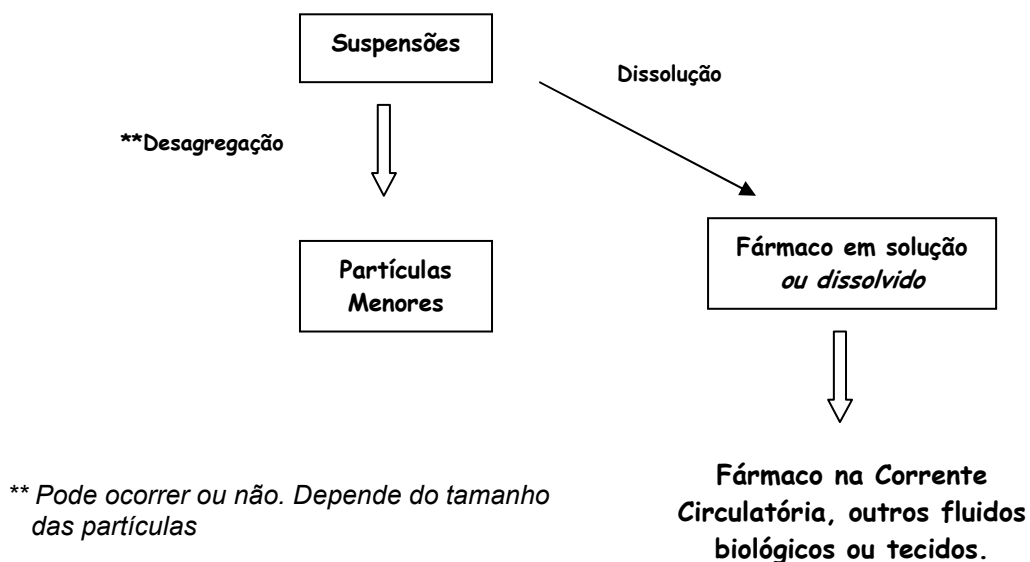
Suspensões

Dissolução

**Desagregação

Partículas Menores

Fármaco em solução ou dissolvido

Fármaco na Corrente Circulatória, outros fluidos biológicos ou tecidos.

** Pode ocorrer ou não. Depende do tamanho das partículas